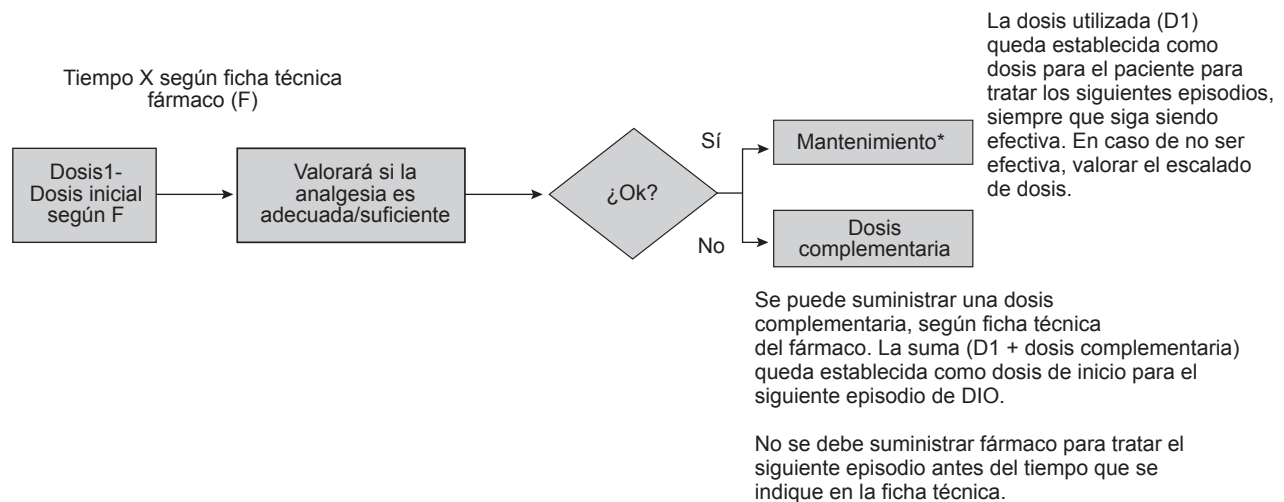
Tiempo X según ficha técnica fármaco (F)

Dosis1- Dosis inicial según F

Valorará si la analgesia es adecuada/suficiente

¿Ok?

Sí

Mantenimiento*

La dosis utilizada (D1) queda establecida como dosis para el paciente para tratar los siguientes episodios, siempre que siga siendo efectiva. En caso de no ser efectiva, valorar el escalado de dosis.

No

Dosis complementaria

Se puede suministrar una dosis complementaria, según ficha técnica del fármaco. La suma (D1 + dosis complementaria) queda establecida como dosis de inicio para el siguiente episodio de DIO.

No se debe suministrar fármaco para tratar el siguiente episodio antes del tiempo que se indique en la ficha técnica.